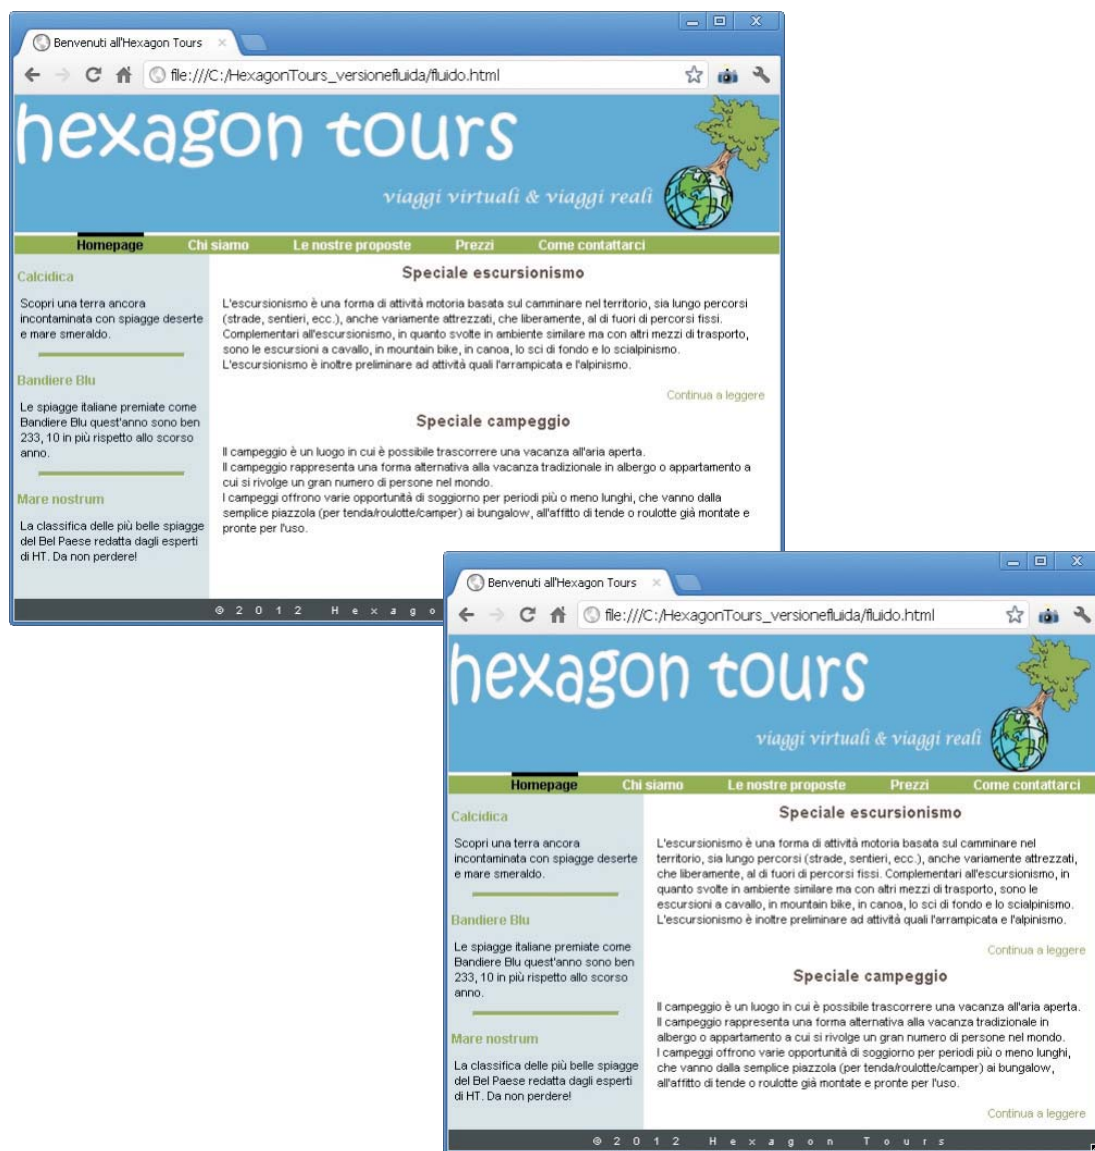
Benvenuti all'Hexagon Tours

file:///C:/HexagonTours_versionefluida/fluido.html

hexagon tours

viaggi virtuali & viaggi reali

Homepage Chi siamo Le nostre proposte Prezzi Come contattarci

Calcidica

Scopri una terra ancora incontaminata con spiagge deserte e mare smeraldo.

Bandiere Blu

Le spiagge italiane premiate come Bandiere Blu quest'anno sono ben 233, 10 in più rispetto allo scorso anno.

Mare nostrum

La classifica delle più belle spiagge del Bel Paese redatta dagli esperti di HT. Da non perdere!

Speciale escursionismo

L'escursionismo è una forma di attività motoria basata sul camminare nel territorio, sia lungo percorsi (strade, sentieri, ecc.), anche variamente attrezzati, che liberamente, al di fuori di percorsi fissi. Complementari all'escursionismo, in quanto svolte in ambiente similare ma con altri mezzi di trasporto, sono le escursioni a cavallo, in mountain bike, in canoa, lo sci di fondo e lo scialpinismo. L'escursionismo è inoltre preliminare ad attività quali l'arrampicata e l'alpinismo.

Continua a leggere

Speciale campeggio

Il campeggio è un luogo in cui è possibile trascorrere una vacanza all'aria aperta.
Il campeggio rappresenta una forma alternativa alla vacanza tradizionale in albergo o appartamento a cui si rivolge un gran numero di persone nel mondo.
I campeggi offrono varie opportunità di soggiorno per periodi più o meno lunghi, che vanno dalla semplice piazzola (per tenda/roulotte/camper) ai bungalow, all'affitto di tende o roulotte già montate e pronte per l'uso.

© 2 0 1 2 H e x a g o

Benvenuti all'Hexagon Tours

file:///C:/HexagonTours_versionefluida/fluido.html

hexagon tours

viaggi virtuali & viaggi reali

Homepage Chi siamo Le nostre proposte Prezzi Come contattarci

Calcidica

Scopri una terra ancora incontaminata con spiagge deserte e mare smeraldo.

Bandiere Blu

Le spiagge italiane premiate come Bandiere Blu quest'anno sono ben 233, 10 in più rispetto allo scorso anno.

Mare nostrum

La classifica delle più belle spiagge del Bel Paese redatta dagli esperti di HT. Da non perdere!

Speciale escursionismo

L'escursionismo è una forma di attività motoria basata sul camminare nel territorio, sia lungo percorsi (strade, sentieri, ecc.), anche variamente attrezzati, che liberamente, al di fuori di percorsi fissi. Complementari all'escursionismo, in quanto svolte in ambiente similare ma con altri mezzi di trasporto, sono le escursioni a cavallo, in mountain bike, in canoa, lo sci di fondo e lo scialpinismo. L'escursionismo è inoltre preliminare ad attività quali l'arrampicata e l'alpinismo.

Continua a leggere

Speciale campeggio

Il campeggio è un luogo in cui è possibile trascorrere una vacanza all'aria aperta.
Il campeggio rappresenta una forma alternativa alla vacanza tradizionale in albergo o appartamento a cui si rivolge un gran numero di persone nel mondo.
I campeggi offrono varie opportunità di soggiorno per periodi più o meno lunghi, che vanno dalla semplice piazzola (per tenda/roulotte/camper) ai bungalow, all'affitto di tende o roulotte già montate e pronte per l'uso.

Continua a leggere

© 2 0 1 2 H e x a g o n T o u r s